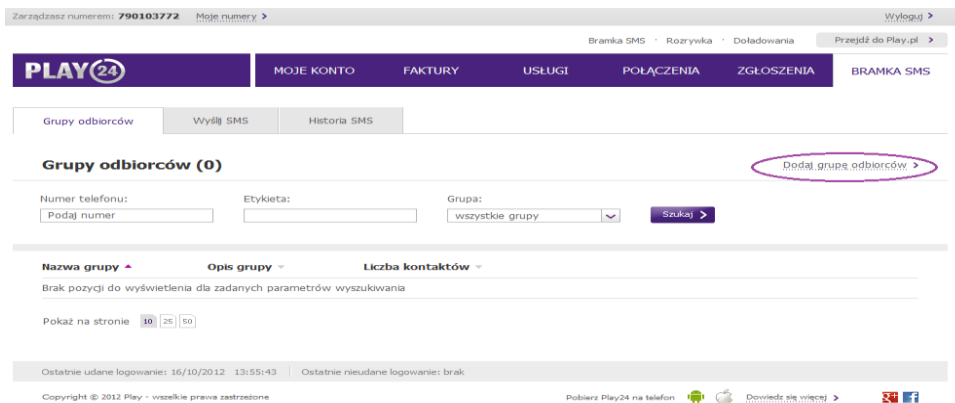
Zarządzasz numerem: 790103772 Moje numery >

Wyloguj >

Bramka SMS · Rozrywka · Doładowania

Przejdź do Play.pl >

PLAY24

MOJE KONTO FAKTURY USŁUGI POŁĄCZENIA ZGŁOSZENIA BRAMKA SMS

Grupy odbiorców Wyślij SMS Historia SMS

Grupy odbiorców (0)

Dodaj grupę odbiorców >

Numer telefonu:
Podaj numer

Etykieta:

Grupa:
wszystkie grupy

Szukaj >

Nazwa grupy Opis grupy Liczba kontaktów

Brak pozycji do wyświetlenia dla zadanych parametrów wyszukiwania

Pokaż na stronie 10 25 50

Ostatnie udane logowanie: 16/10/2012 13:55:43 Ostatnie nieudane logowanie: brak

Copyright © 2012 Play - wszelkie prawa zastrzeżone

Pobierz Play24 na telefon Dowiedz się więcej >

g+ f